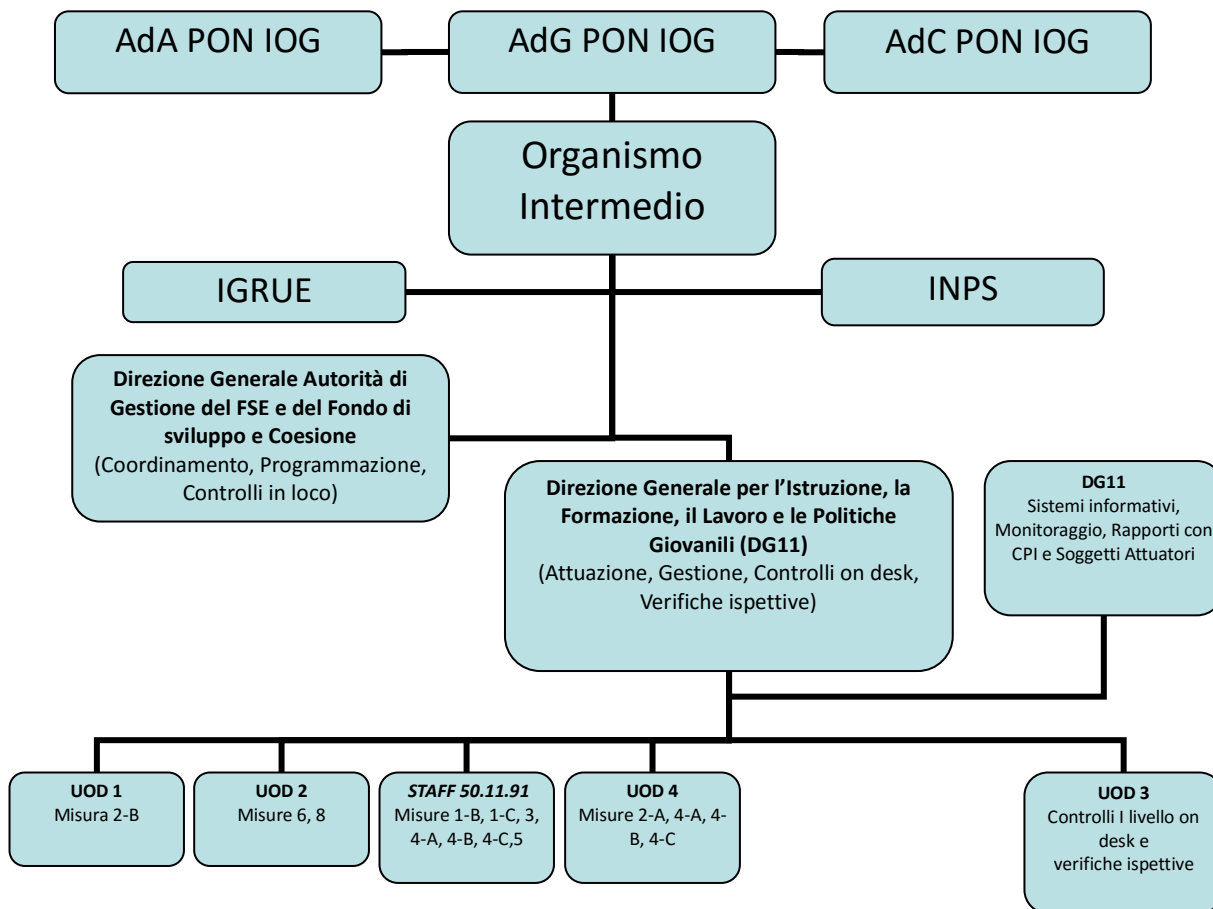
AdA PON IOG

AdG PON IOG

AdC PON IOG

Organismo Intermedio

IGRUE

INPS

**Direzione Generale Autorità di Gestione del FSE e del Fondo di sviluppo e Coesione**
(Coordinamento, Programmazione, Controlli in loco)

**Direzione Generale per l'Istruzione, la Formazione, il Lavoro e le Politiche Giovanili (DG11)**
(Attuazione, Gestione, Controlli on desk, Verifiche ispettive)

**DG11**
Sistemi informativi, Monitoraggio, Rapporti con CPI e Soggetti Attuatori

**UOD 1**
Misura 2-B

**UOD 2**
Misure 6, 8

***STAFF 50.11.91***
Misure 1-B, 1-C, 3, 4-A, 4-B, 4-C,5

**UOD 4**
Misure 2-A, 4-A, 4-B, 4-C

**UOD 3**
Controlli I livello on desk e verifiche ispettive